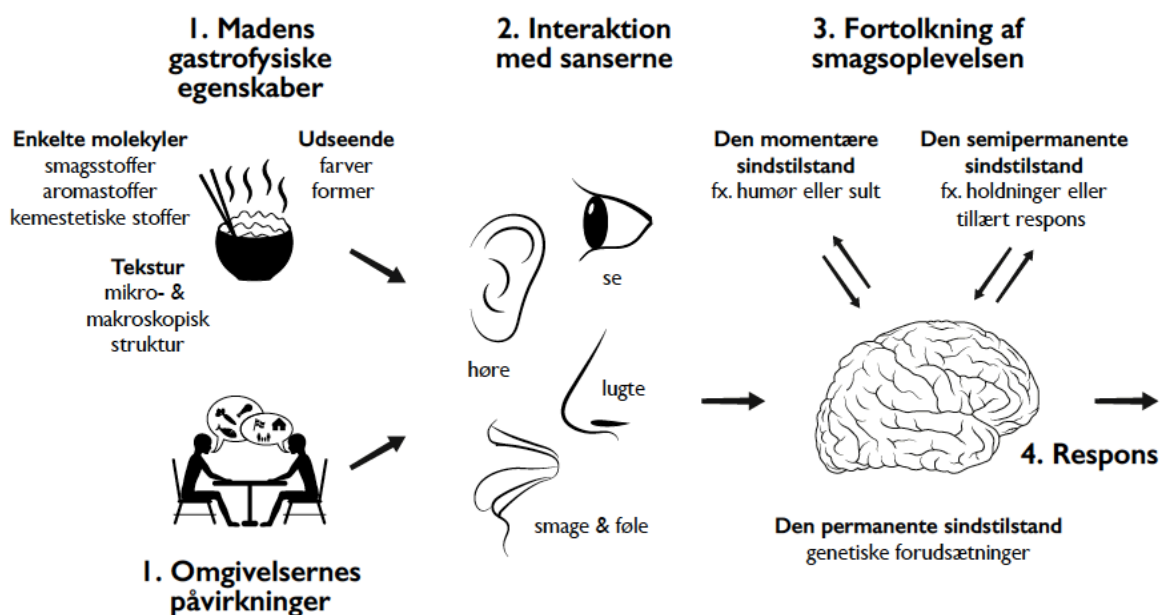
1. Madens gastrofysiske egenskaber

2. Interaktion med sanserne

3. Fortolkning af smagsoplevelsen

Enkelte molekyler
smagsstoffer
aromastoffer
kemestetiske stoffer

Udseende
farver
former

Tekstur
mikro- &
makroskopisk
struktur

Den momentære sindstilstand
fx. humør eller sult

Den semipermanente sindstilstand
fx. holdninger eller tillært respons

se

høre

lugte

smage & føle

4. Respons

Den permanente sindstilstand
genetiske forudsætninger

1. Omgivelsernes påvirkninger